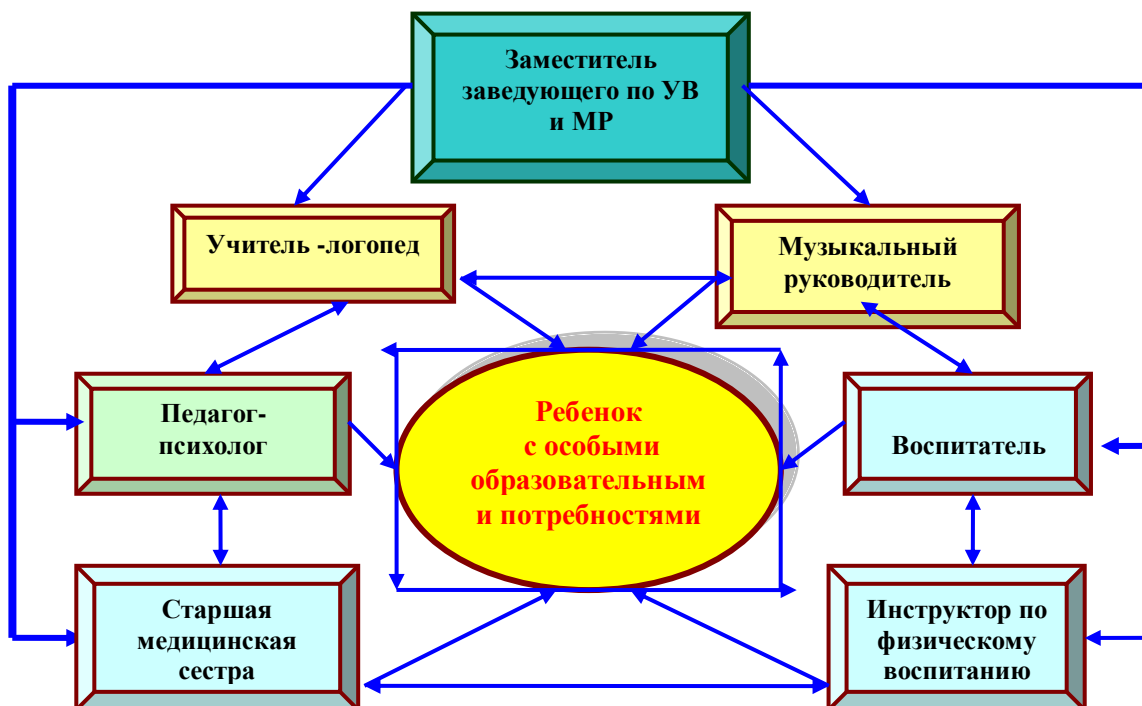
Заместитель заведующего по УВ и МР

Учитель -логопед

Музыкальный руководитель

Педагог-психолог

Ребенок с особыми образовательным и потребностями

Воспитатель

Старшая медицинская сестра

Инструктор по физическому воспитанию